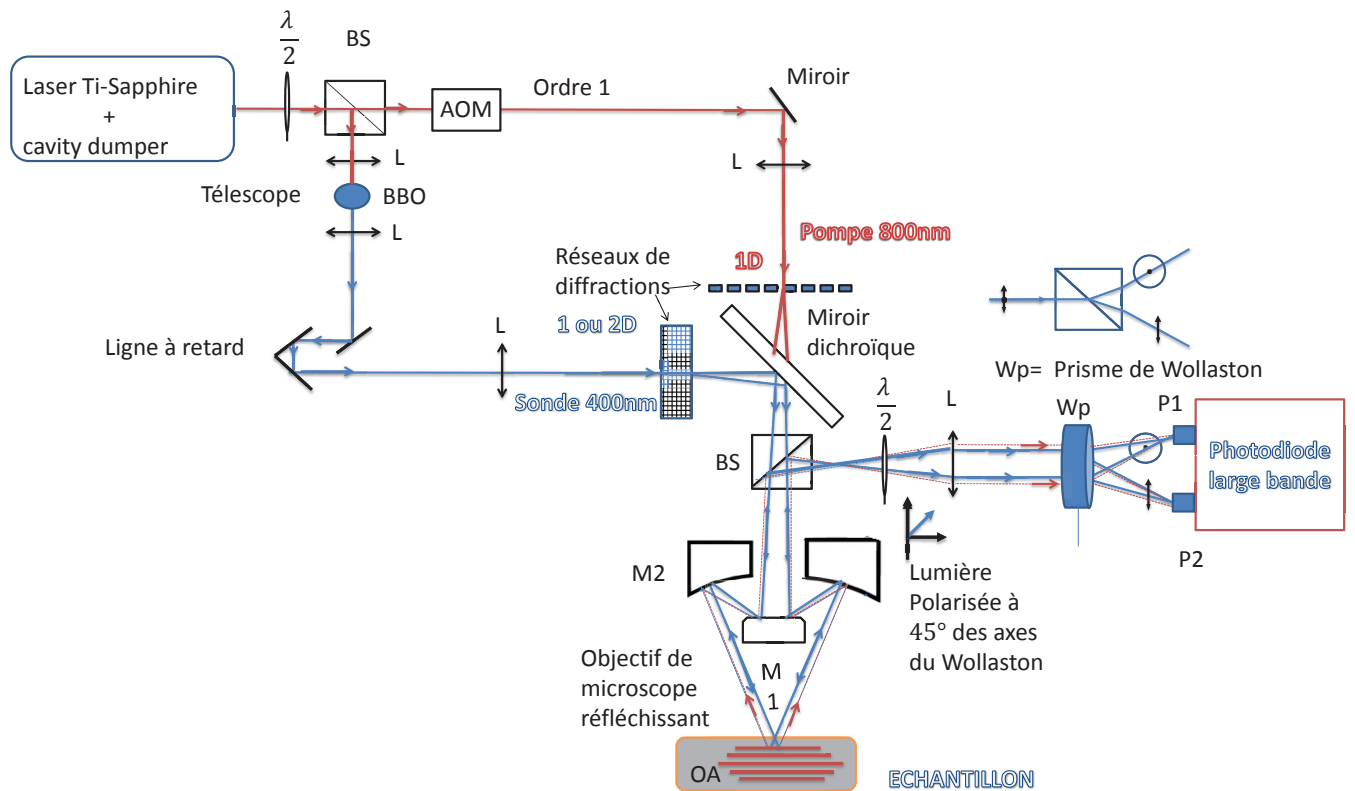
Laser Ti-Sapphire + cavity dumper

$\frac{\lambda}{2}$

BS

AOM

Ordre 1

Miroir

L

L

Télescope

BBO

L

L

Pompe 800nm

Réseaux de diffractions

1D

1 ou 2D

Miroir dichroïque

Ligne à retard

L

Sonde 400nm

Wp= Prisme de Wollaston

$\frac{\lambda}{2}$

L

Wp

P1

Photodiode large bande

BS

P2

M2

Lumière Polarisée à 45° des axes du Wollaston

Objectif de microscope réfléchissant

M 1

OA

ECHANTILLON